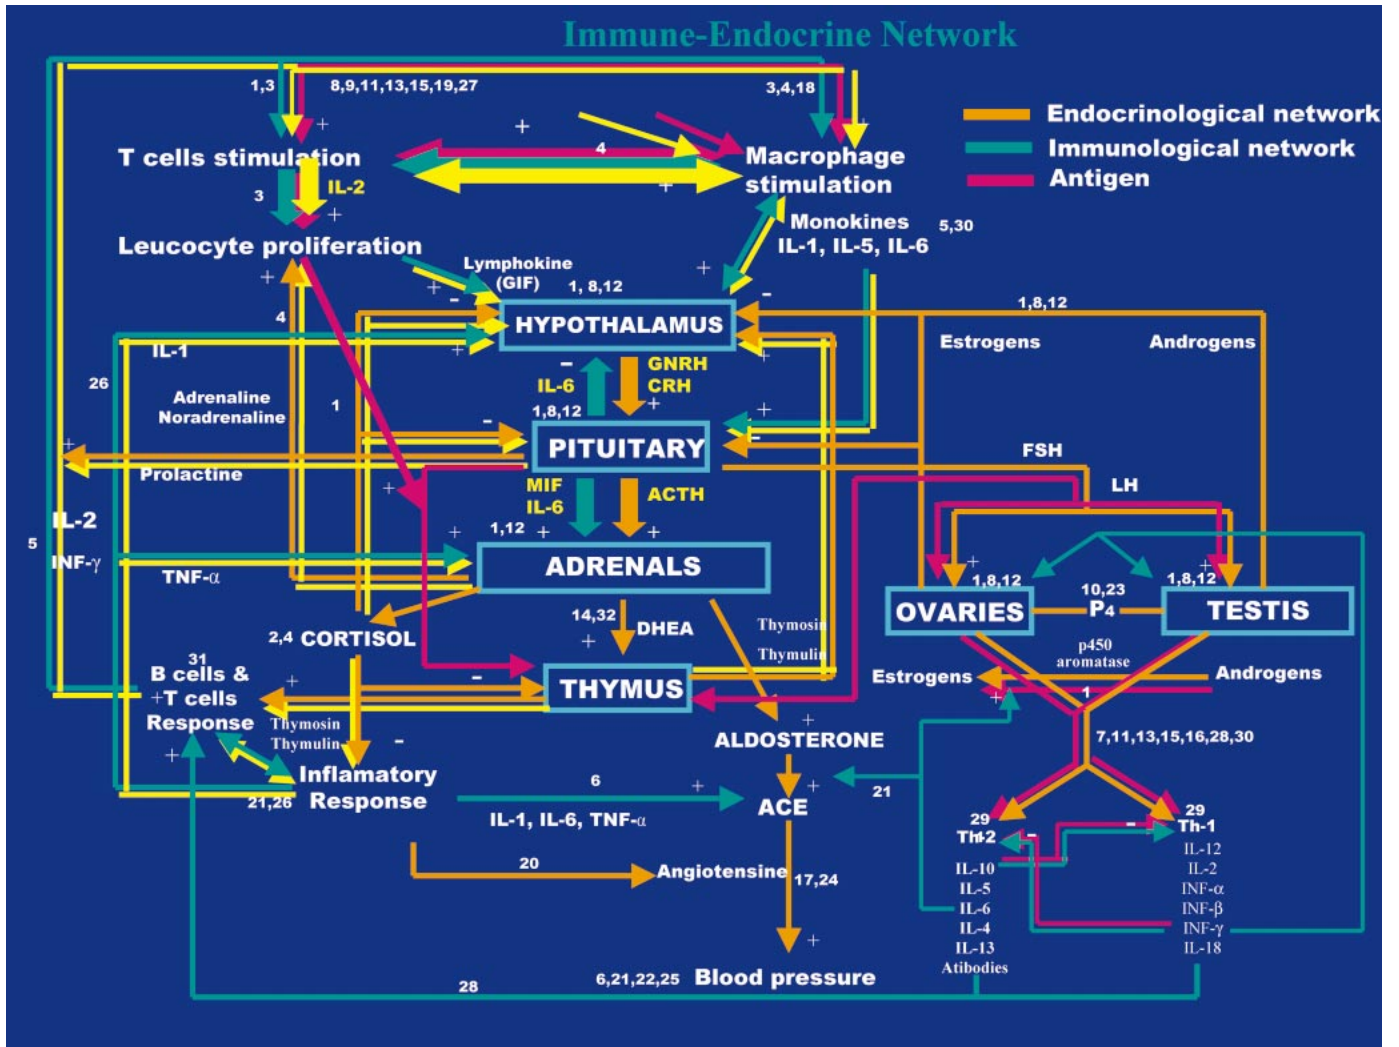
Immune-Endocrine Network

Endocrinological network
Immunological network
Antigen

1,3
8,9,11,13,15,19,27
3,4,18
+
+
4
T cells stimulation
Macrophage stimulation
+
3
IL-2
+
Leucocyte proliferation
Monokines IL-1, IL-5, IL-6
5,30
Lymphokine (GIF)
1, 8,12
+
+
-
-
HYPOTHALAMUS
1,8,12
4
IL-1
+
Estrogens
Androgens
26
-
GNRH
IL-6
CRH
Adrenaline Noradrenaline
1
1,8,12
+
+
-
PITUITARY
+
-
Prolactine
FSH
+
LH
IL-2
MIF
ACTH
IL-6
5
1,12
+
+
+
INF-γ
ADRENALS
+
TNF-α
1,8,12
10,23
1,8,12
14,32
P4
OVARIES
TESTIS
DHEA
Thymosin
2,4 CORTISOL
+
Thymulin
p450 aromatase
31
B cells & +T cells Response
-
THYMUS
Estrogens
Androgens
+
+
1
+
Thymosin
Thymulin
-
ALDOSTERONE
7,11,13,15,16,28,30
+
Inflamatory Response
6
+
21,26
ACE
21
+
29
29
IL-1, IL-6, TNF-α
Th-2
-
-
Th-1
IL-12
IL-10
IL-2
20
Angiotensine
17,24
IL-5
INF-α
IL-6
INF-β
IL-4
INF-γ
+
IL-13
IL-18
Atibodies
28
6,21,22,25
Blood pressure